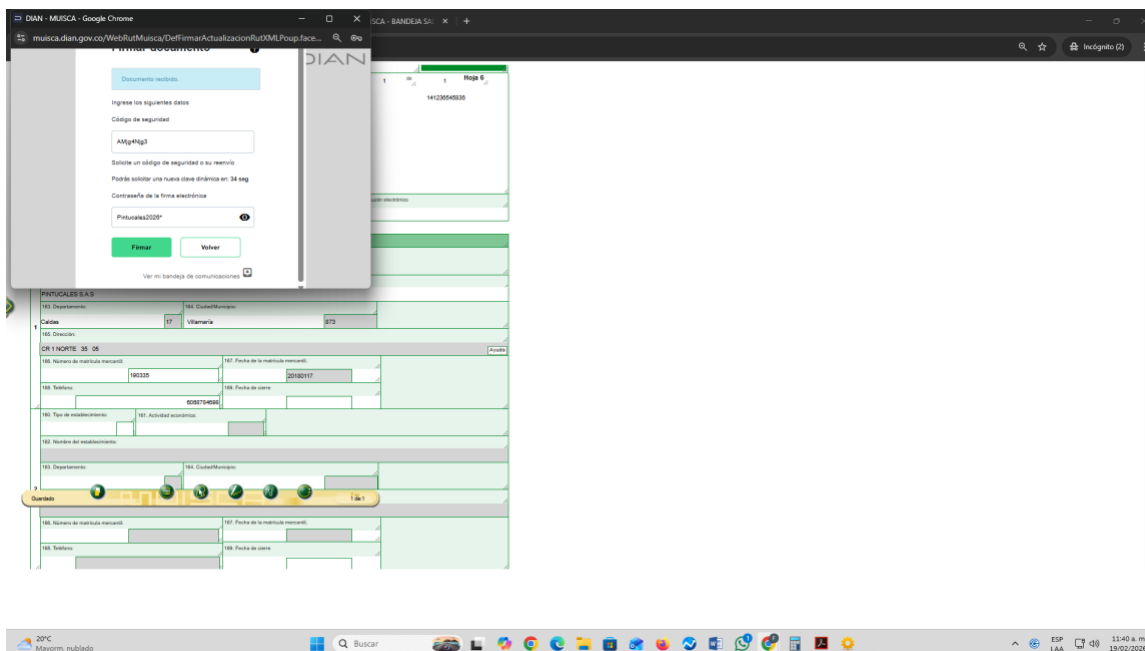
DIAN - MUISCA - Google Chrome
muisca.dian.gov.co/WebRutMuisca/DefFirmarActualizacionRutXMLPoup.face...
SCA - BANDEJA SA
Incógnito (2)

Firmar documento

Documento recibido.

Ingrese los siguientes datos

Código de seguridad

AMjg4Njg3

Solicite un código de seguridad o su reenvío

Podrá solicitar una nueva clave dinámica en: 34 seg.

Contraseña de la firma electrónica

Pintucales2026*

Firmar
Volver

Ver mi bandeja de comunicaciones

DIAN
1 de 1 Hoja 6
14123654593б

PINTUCALES S A S
163. Departamento
164. Ciudad/Municipio
Caldas 17 Villamaría 873
165. Dirección
CR 1 NORTE 35 05
Ayuda
166. Número de matrícula mercantil
167. Fecha de la matrícula mercantil
190335 20180117
168. Teléfono
169. Fecha de cierre
6068794598
160. Tipo de establecimiento
161. Actividad económica
162. Nombre del establecimiento
163. Departamento
164. Ciudad/Municipio
Guardado
1 de 1
166. Número de matrícula mercantil
167. Fecha de la matrícula mercantil
168. Teléfono
169. Fecha de cierre

20°C
Mayorm. nublado
Buscar
ESP LAA
11:40 a. m.
19/02/2026